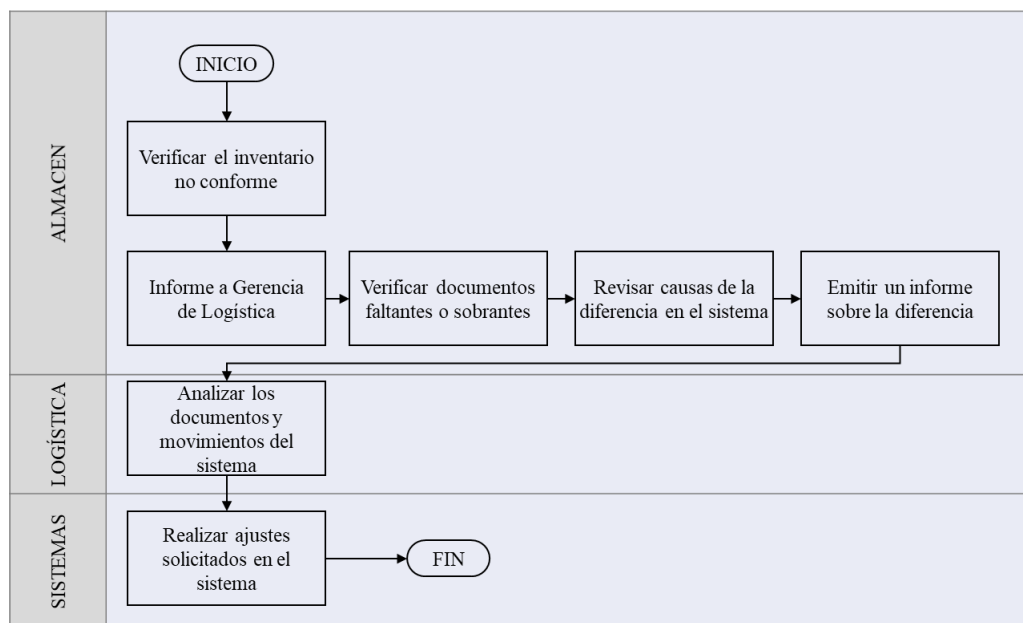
ALMACEN

INICIO

Verificar el inventario no conforme

Informe a Gerencia de Logística

Verificar documentos faltantes o sobrantes

Revisar causas de la diferencia en el sistema

Emitir un informe sobre la diferencia

LOGÍSTICA

Analizar los documentos y movimientos del sistema

SISTEMAS

Realizar ajustes solicitados en el sistema

FIN